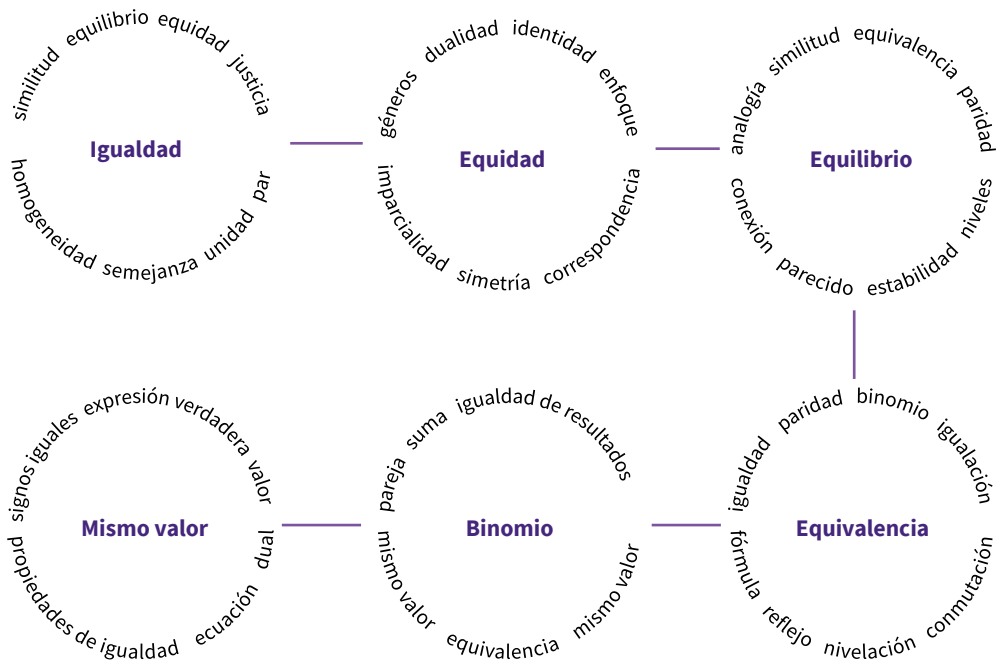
Igualdad
similitud equilibrio equidad justicia
homogeneidad semejanza unidad par

Equidad
géneros dualidad identidad enfoque
imparcialidad simetría correspondencia

Equilibrio
analogía similitud equivalencia paridad
conexión parecido estabilidad niveles

Mismo valor
signos iguales expresión verdadera valor
propiedades de igualdad ecuación dual

Binomio
pareja suma igualdad de resultados
mismo valor equivalencia mismo valor

Equivalencia
igualdad paridad binomio igualación
fórmula reflejo nivelación conmutación